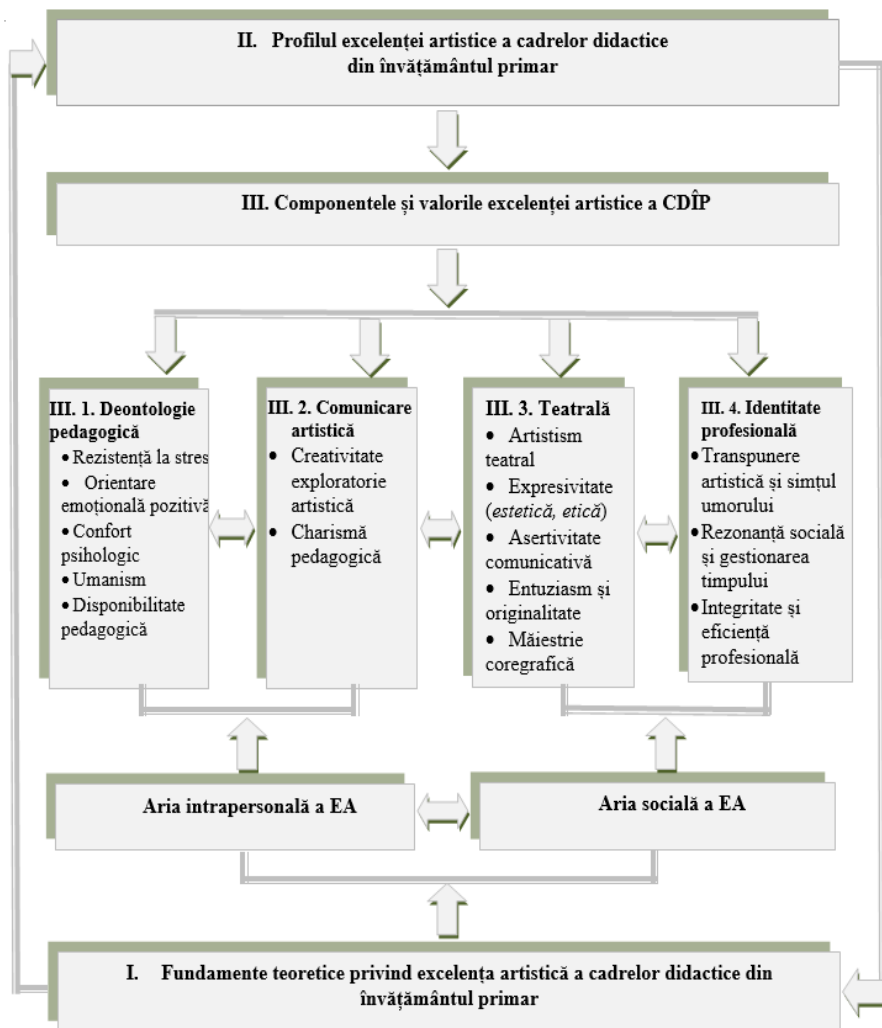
II. Profilul excelenței artistice a cadrelor didactice din învățământul primar

III. Componentele și valorile excelenței artistice a CDÎP

III. 1. Deontologie pedagogică
• Rezistență la stres
• Orientare emoțională pozitivă
• Confort psihologic
• Umanism
• Disponibilitate pedagogică

III. 2. Comunicare artistică
• Creativitate exploratorie artistică
• Charismă pedagogică

III. 3. Teatrală
• Artistism teatral
• Expresivitate (*estetică, etică*)
• Asertivitate comunicativă
• Entuziasm și originalitate
• Măiestrie coregrafică

III. 4. Identitate profesională
• Transpunere artistică și simțul umorului
• Rezonanță socială și gestionarea timpului
• Integritate și eficiență profesională

Aria intrapersonală a EA

Aria socială a EA

I. Fundamente teoretice privind excelența artistică a cadrelor didactice din învățământul primar